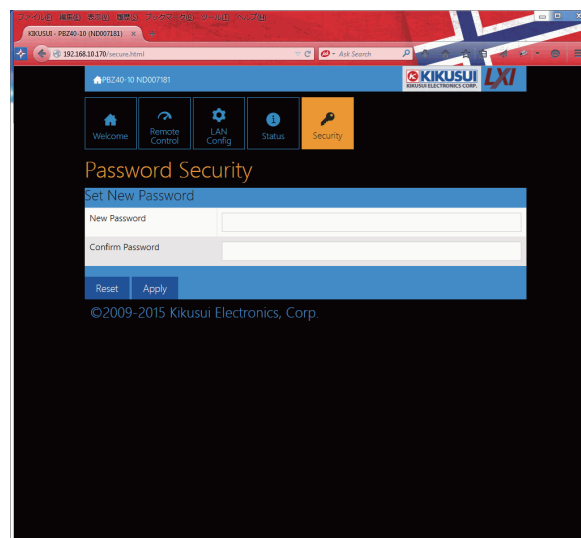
ファイル(F) 編集(E) 表示(V) 履歴(S) ブックマーク(B) ツール(T) ヘルプ(H)

KIKUSUI - PBZ40-10 (ND007181) ×

192.168.10.170/secure.html

Ask Search

PBZ40-10 ND007181

KIKUSUI
KIKUSUI ELECTRONICS CORP.

LXI

Welcome

Remote Control

LAN Config

Status

Security

Password Security

Set New Password

New Password

Confirm Password

Reset

Apply

©2009-2015 Kikusui Electronics, Corp.